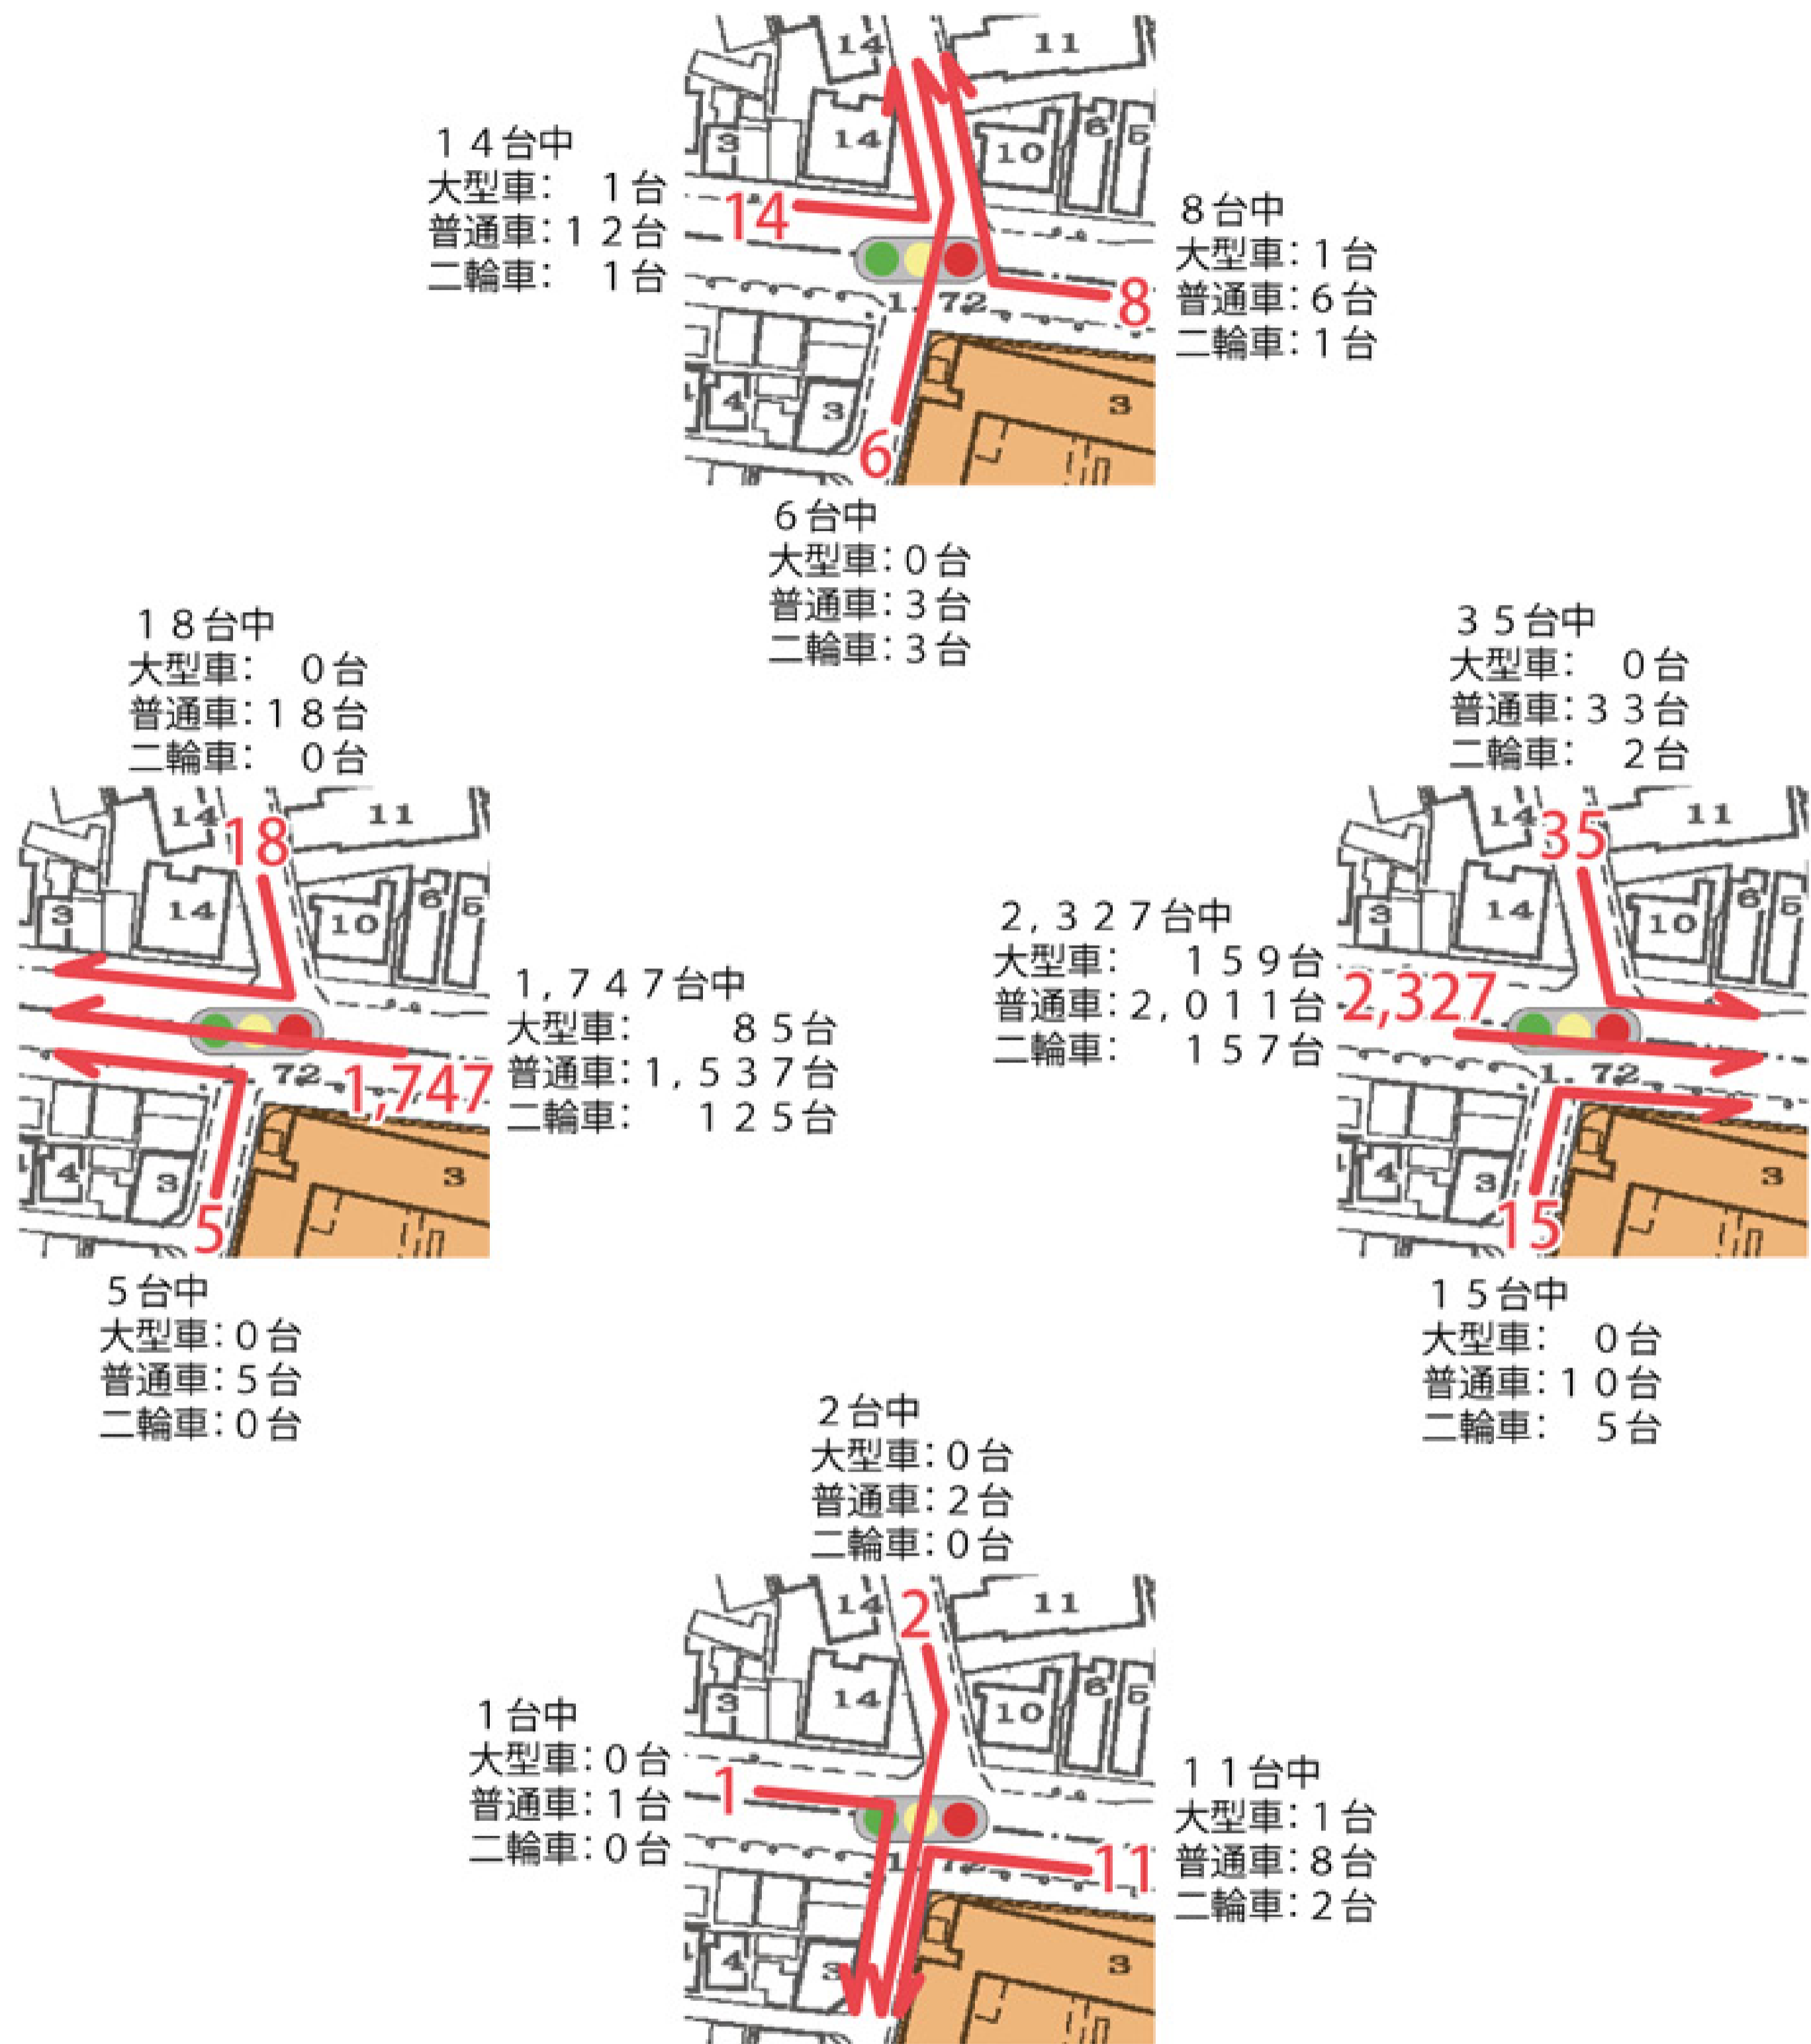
14台中
大型車: 1台
普通車: 12台
二輪車: 1台

14

8台中
大型車: 1台
普通車: 6台
二輪車: 1台

8

6

6台中
大型車: 0台
普通車: 3台
二輪車: 3台

18台中
大型車: 0台
普通車: 18台
二輪車: 0台

18

1,747台中
大型車: 85台
普通車: 1,537台
二輪車: 125台

1,747

5

5台中
大型車: 0台
普通車: 5台
二輪車: 0台

35台中
大型車: 0台
普通車: 33台
二輪車: 2台

35

2,327台中
大型車: 159台
普通車: 2,011台
二輪車: 157台

2,327

15

15台中
大型車: 0台
普通車: 10台
二輪車: 5台

2台中
大型車: 0台
普通車: 2台
二輪車: 0台

2

1台中
大型車: 0台
普通車: 1台
二輪車: 0台

1

11台中
大型車: 1台
普通車: 8台
二輪車: 2台

11